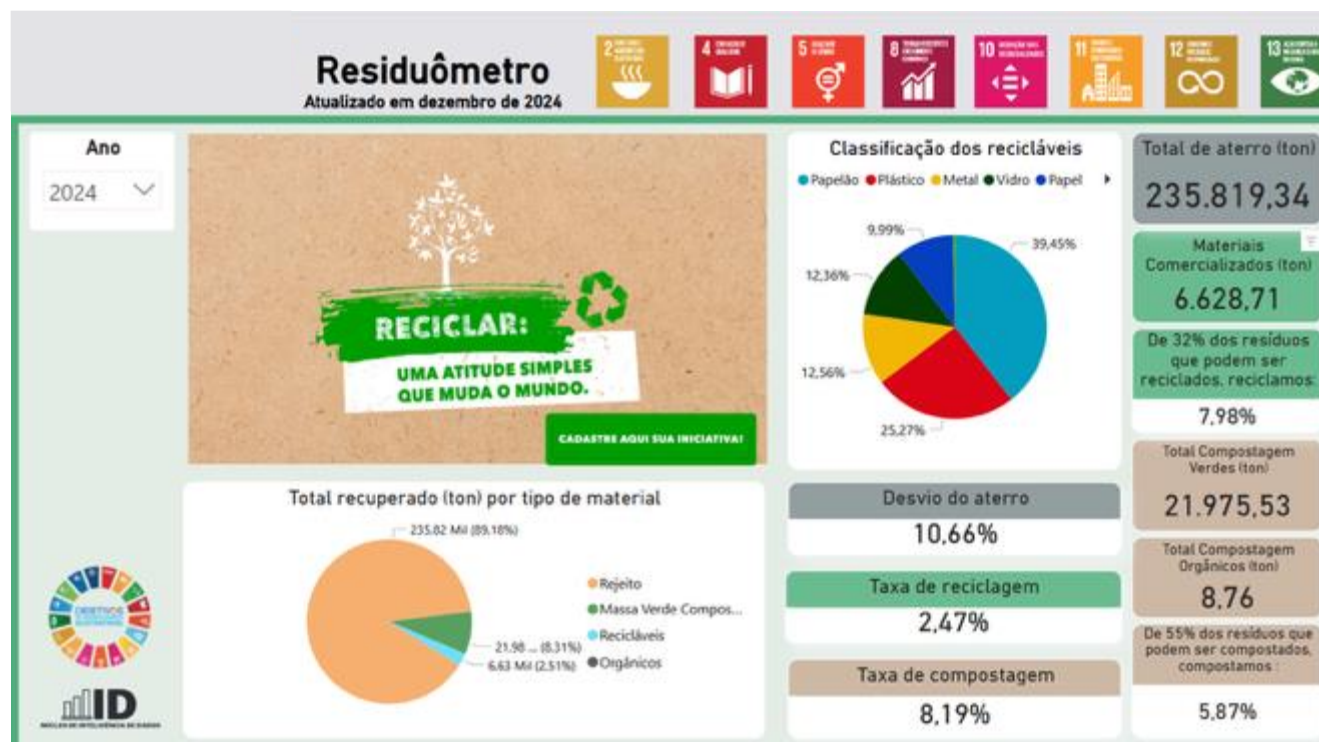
Residuômetro
Atualizado em dezembro de 2024

2 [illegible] 4 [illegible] 5 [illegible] 8 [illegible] 10 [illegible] 11 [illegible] 12 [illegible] 13 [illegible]

Ano
2024

RECICLAR:
UMA ATITUDE SIMPLES QUE MUDA O MUNDO.
CADASTRE AQUI SUA INICIATIVA!

Classificação dos recicláveis
Papelão Plástico Metal Vidro Papel
9,99%
39,45%
12,36%
12,56%
25,27%

Total de aterro (ton)
235.819,34

Materiais Comercializados (ton)
6.628,71

De 32% dos resíduos que podem ser reciclados, reciclamos:
7,98%

Total Compostagem Verdes (ton)
21.975,53

Total Compostagem Orgânicos (ton)
8,76

De 55% dos resíduos que podem ser compostados, compostamos :
5,87%

Total recuperado (ton) por tipo de material
235,82 Mil (89,18%)
21,98 ... (8,31%)
6,63 Mil (2,51%)
Rejeito
Massa Verde Compos...
Recicláveis
Orgânicos

Desvio do aterro
10,66%

Taxa de reciclagem
2,47%

Taxa de compostagem
8,19%

ID
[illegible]